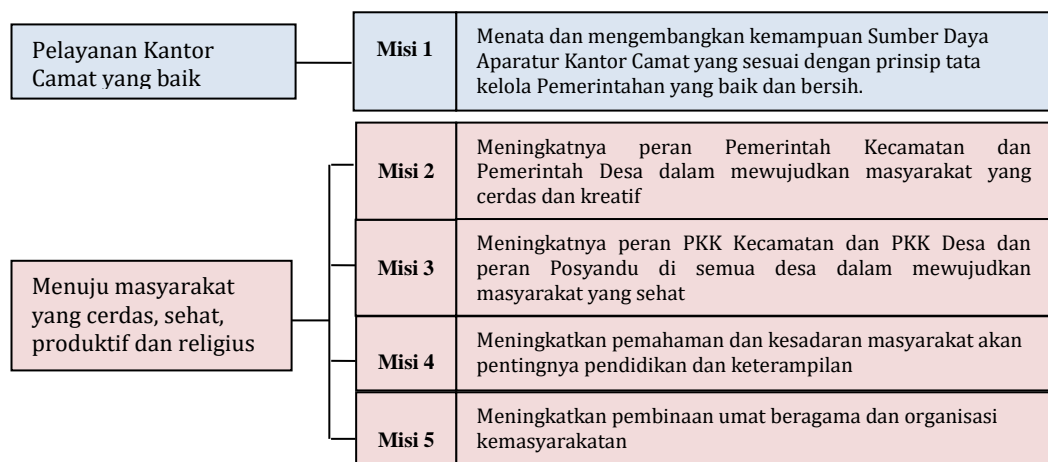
Pelayanan Kantor Camat yang baik

Misi 1

Menata dan mengembangkan kemampuan Sumber Daya Aparatur Kantor Camat yang sesuai dengan prinsip tata kelola Pemerintahan yang baik dan bersih.

Menuju masyarakat yang cerdas, sehat, produktif dan religius

Misi 2

Meningkatnya peran Pemerintah Kecamatan dan Pemerintah Desa dalam mewujudkan masyarakat yang cerdas dan kreatif

Misi 3

Meningkatnya peran PKK Kecamatan dan PKK Desa dan peran Posyandu di semua desa dalam mewujudkan masyarakat yang sehat

Misi 4

Meningkatkan pemahaman dan kesadaran masyarakat akan pentingnya pendidikan dan keterampilan

Misi 5

Meningkatkan pembinaan umat beragama dan organisasi kemasyarakatan